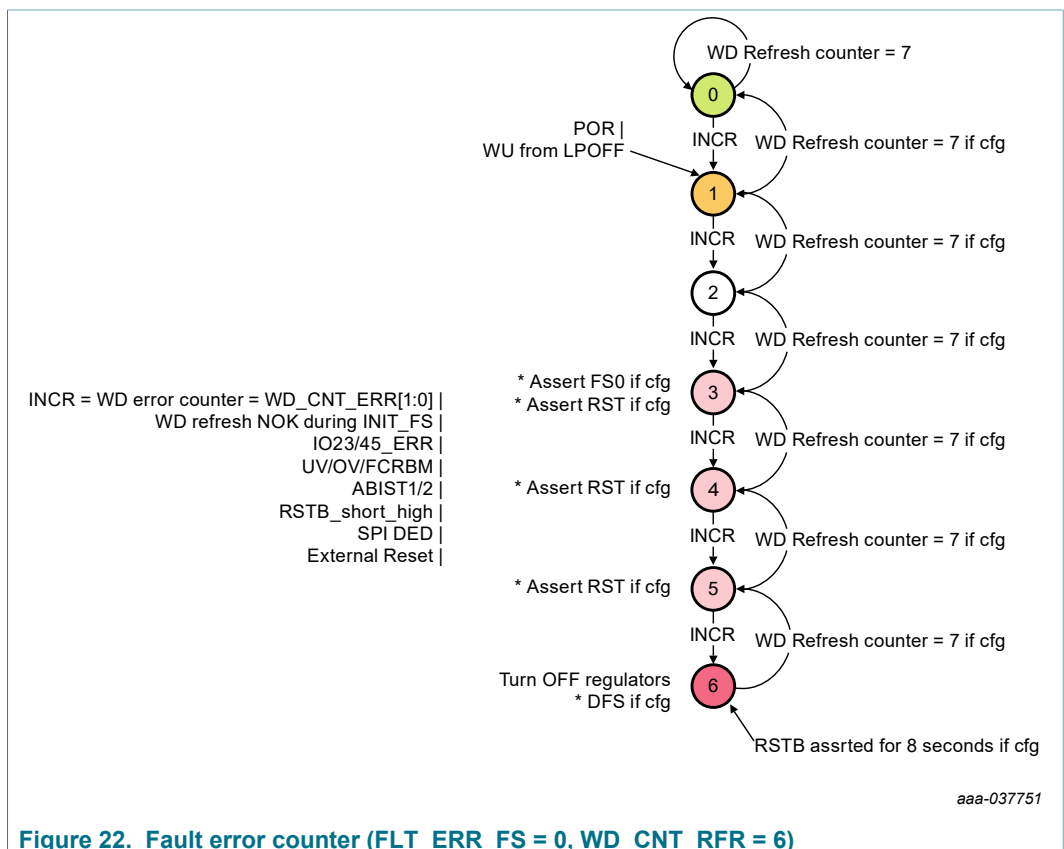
WD Refresh counter = 7

0

POR |
WU from LPOFF

INCR

WD Refresh counter = 7 if cfg

1

INCR

WD Refresh counter = 7 if cfg

2

INCR

WD Refresh counter = 7 if cfg

INCR = WD error counter = WD_CNT_ERR[1:0] |
WD refresh NOK during INIT_FS |
IO23/45_ERR |
UV/OV/FCRBM |
ABIST1/2 |
RSTB_short_high |
SPI DED |
External Reset |

* Assert FS0 if cfg
* Assert RST if cfg

3

INCR

WD Refresh counter = 7 if cfg

* Assert RST if cfg

4

INCR

WD Refresh counter = 7 if cfg

* Assert RST if cfg

5

INCR

WD Refresh counter = 7 if cfg

Turn OFF regulators
* DFS if cfg

6

RSTB assrted for 8 seconds if cfg

aaa-037751

Figure 22. Fault error counter (FLT_ERR_FS = 0, WD_CNT_RFR = 6)